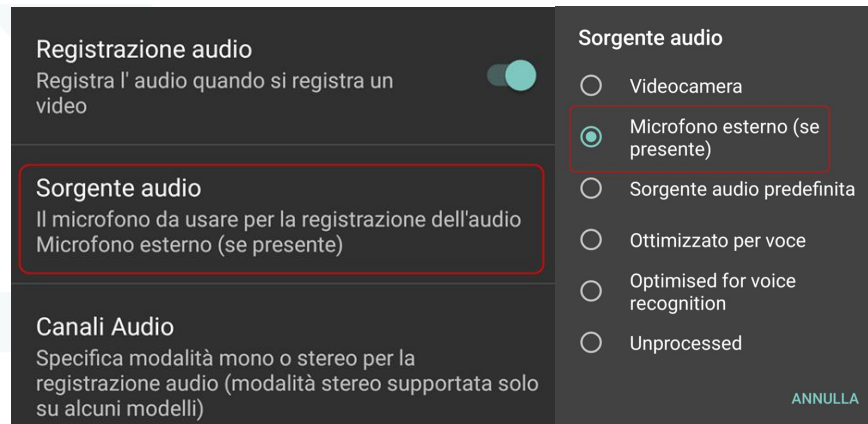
Registrazione audio
Registra l' audio quando si registra un video

Sorgente audio
Il microfono da usare per la registrazione dell'audio
Microfono esterno (se presente)

Canali Audio
Specifica modalità mono o stereo per la registrazione audio (modalità stereo supportata solo su alcuni modelli)

Sorgente audio

Videocamera

Microfono esterno (se presente)

Sorgente audio predefinita

Ottimizzato per voce

Optimised for voice recognition

Unprocessed

ANNULLA